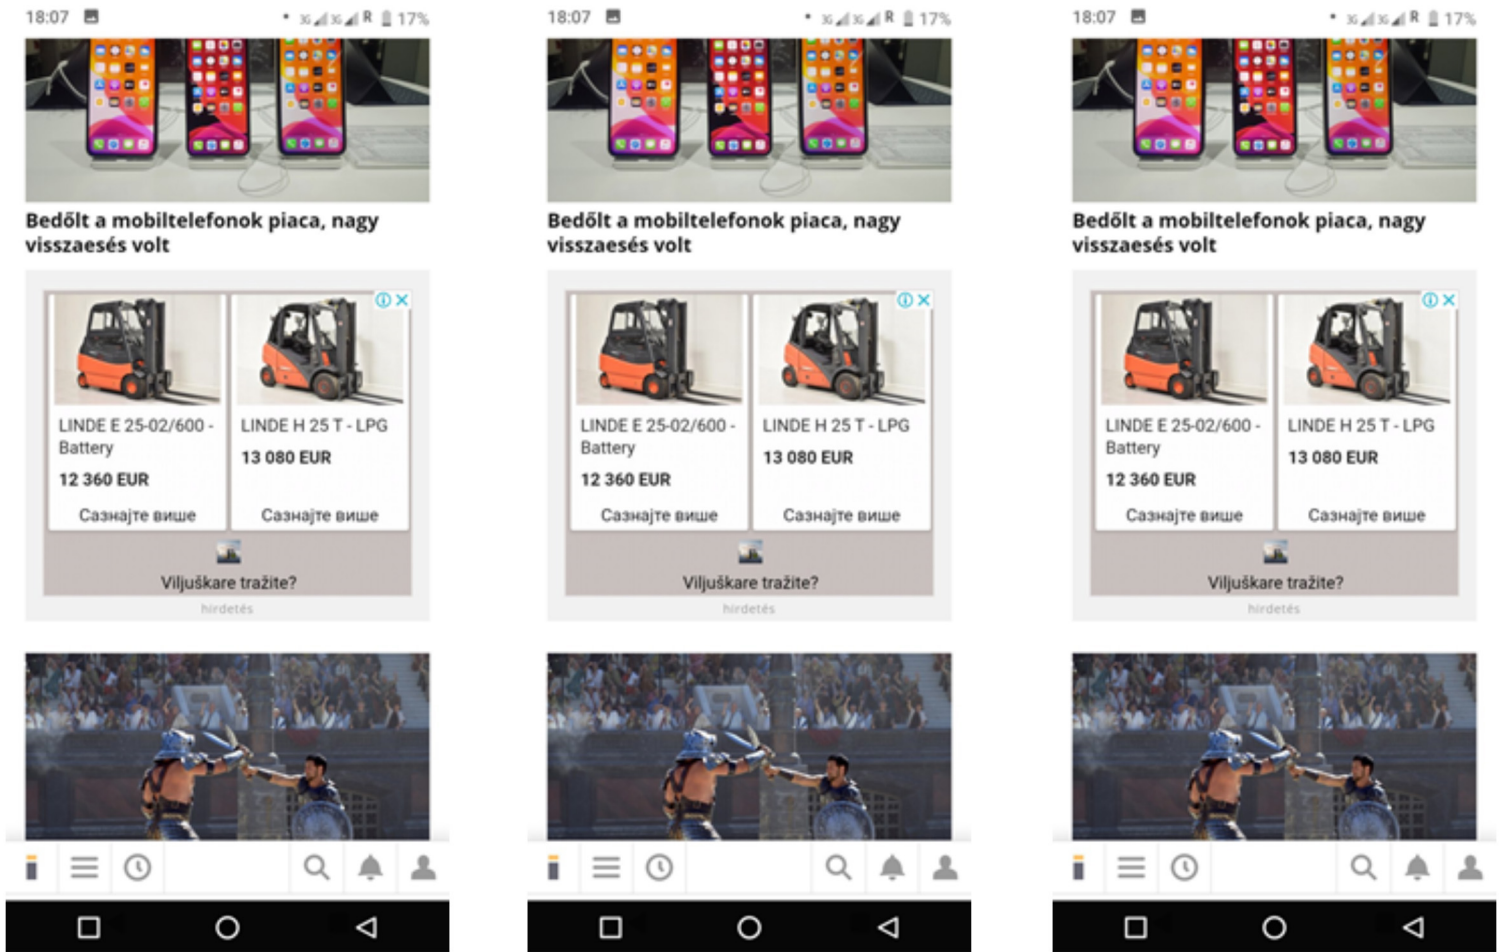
18:07 17%

Bedőlt a mobiltelefonok piaca, nagy visszaesés volt

LINDE E 25-02/600 - Battery
12 360 EUR
Сазнајте више

LINDE H 25 T - LPG
13 080 EUR
Сазнајте више

Viljuškare tražite?

hirdetés

18:07 17%

Bedőlt a mobiltelefonok piaca, nagy visszaesés volt

LINDE E 25-02/600 - Battery
12 360 EUR
Сазнајте више

LINDE H 25 T - LPG
13 080 EUR
Сазнајте више

Viljuškare tražite?

hirdetés

18:07 17%

Bedőlt a mobiltelefonok piaca, nagy visszaesés volt

LINDE E 25-02/600 - Battery
12 360 EUR
Сазнајте више

LINDE H 25 T - LPG
13 080 EUR
Сазнајте више

Viljuškare tražite?

hirdetés